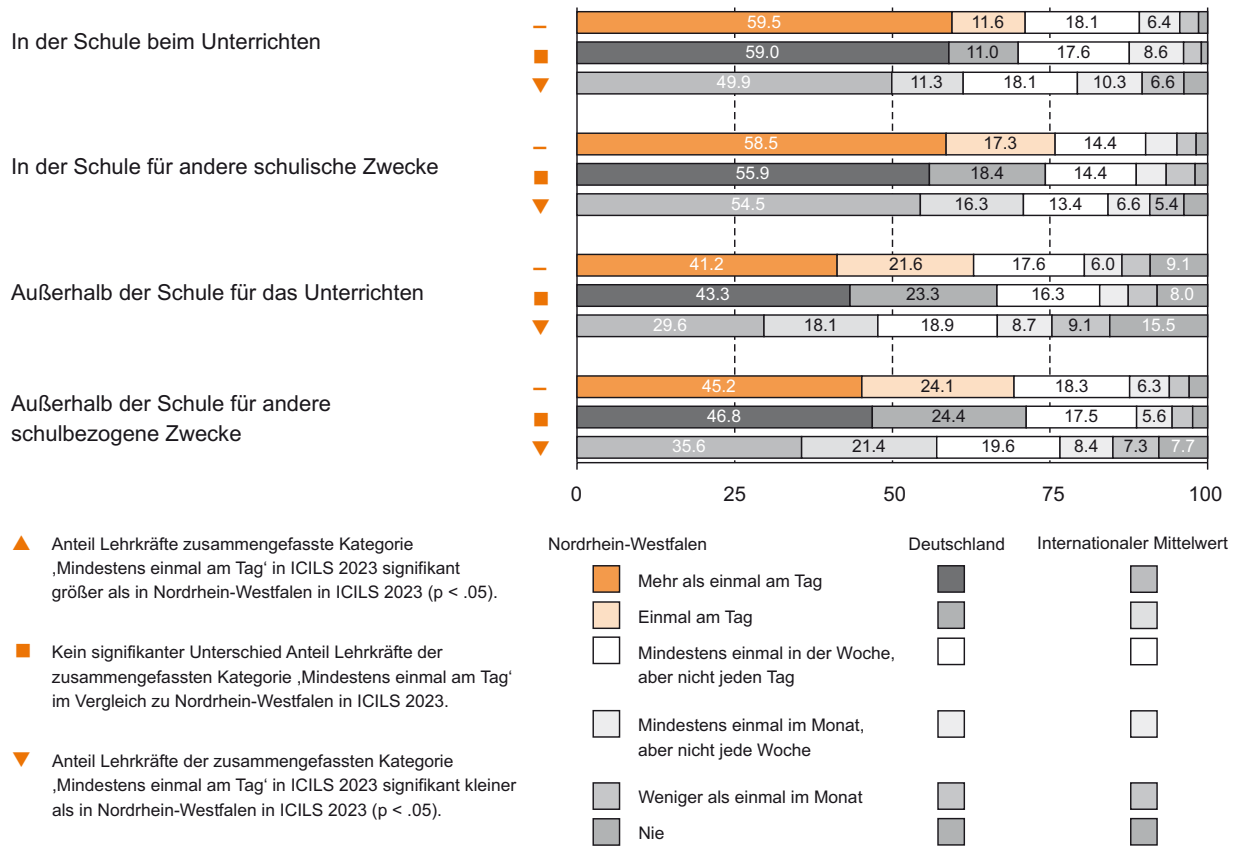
In der Schule beim Unterrichten
–
■
▼
59.5 11.6 18.1 6.4
59.0 11.0 17.6 8.6
49.9 11.3 18.1 10.3 6.6

In der Schule für andere schulische Zwecke
–
■
▼
58.5 17.3 14.4
55.9 18.4 14.4
54.5 16.3 13.4 6.6 5.4

Außerhalb der Schule für das Unterrichten
–
■
▼
41.2 21.6 17.6 6.0 9.1
43.3 23.3 16.3 8.0
29.6 18.1 18.9 8.7 9.1 15.5

Außerhalb der Schule für andere schulbezogene Zwecke
–
■
▼
45.2 24.1 18.3 6.3
46.8 24.4 17.5 5.6
35.6 21.4 19.6 8.4 7.3 7.7

0 25 50 75 100

▲ Anteil Lehrkräfte zusammengefasste Kategorie ‚Mindestens einmal am Tag' in ICILS 2023 signifikant größer als in Nordrhein-Westfalen in ICILS 2023 (p < .05).

■ Kein signifikanter Unterschied Anteil Lehrkräfte der zusammengefassten Kategorie ‚Mindestens einmal am Tag' im Vergleich zu Nordrhein-Westfalen in ICILS 2023.

▼ Anteil Lehrkräfte der zusammengefassten Kategorie ‚Mindestens einmal am Tag' in ICILS 2023 signifikant kleiner als in Nordrhein-Westfalen in ICILS 2023 (p < .05).

Nordrhein-Westfalen
Deutschland
Internationaler Mittelwert
Mehr als einmal am Tag
Einmal am Tag
Mindestens einmal in der Woche, aber nicht jeden Tag
Mindestens einmal im Monat, aber nicht jede Woche
Weniger als einmal im Monat
Nie